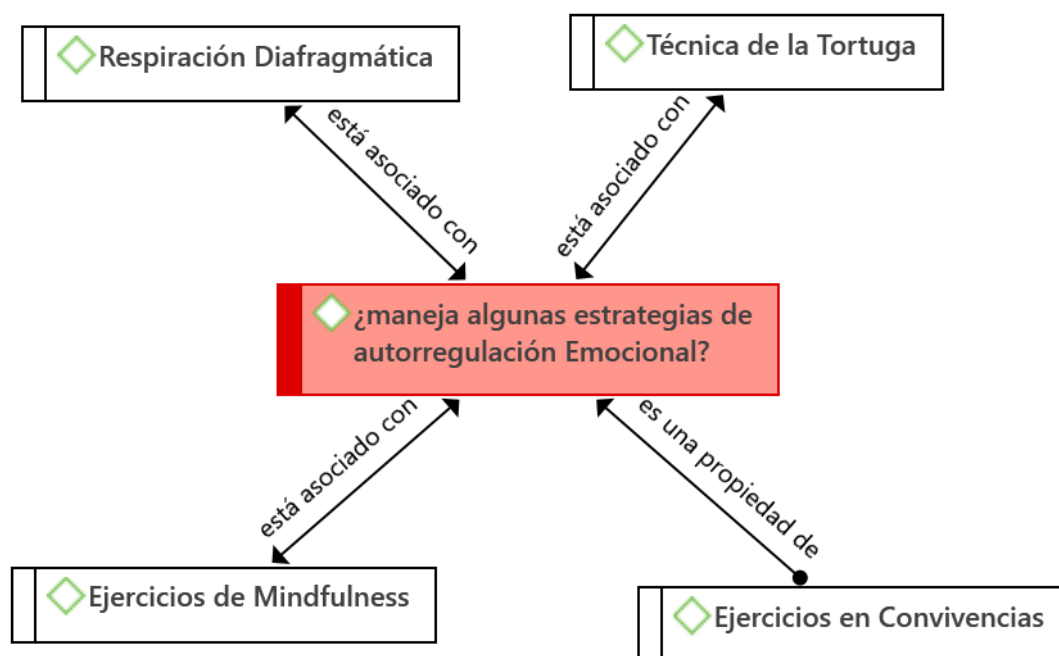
Respiración Diafragmática

Técnica de la Tortuga

está asociado con

está asociado con

¿maneja algunas estrategias de autorregulación Emocional?

está asociado con

es una propiedad de

Ejercicios de Mindfulness

Ejercicios en Convivencias